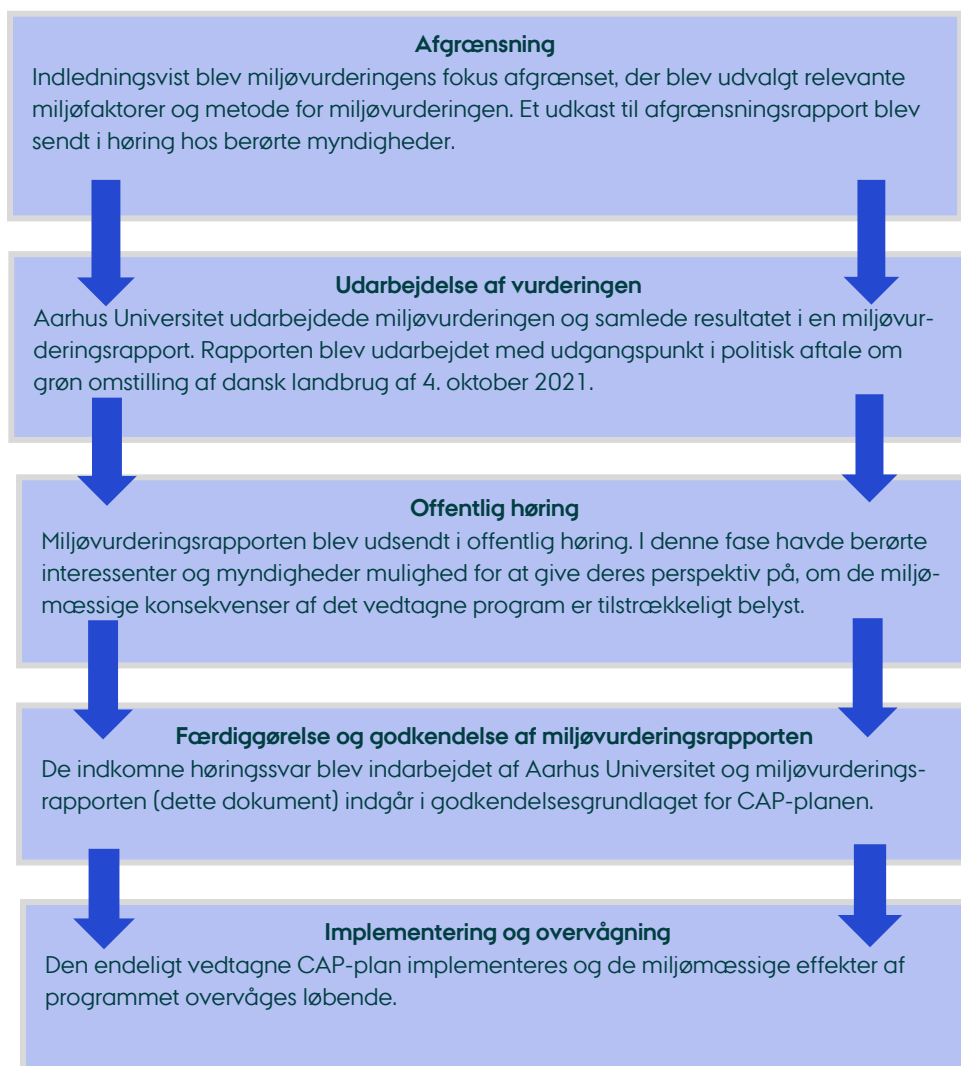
Afgrænsning

Indledningsvist blev miljøvurderingens fokus afgrænset, der blev udvalgt relevante miljøfaktorer og metode for miljøvurderingen. Et udkast til afgrænsningsrapport blev sendt i høring hos berørte myndigheder.

Udarbejdelse af vurderingen

Aarhus Universitet udarbejdede miljøvurderingen og samlede resultatet i en miljøvurderingsrapport. Rapporten blev udarbejdet med udgangspunkt i politisk aftale om grøn omstilling af dansk landbrug af 4. oktober 2021.

Offentlig høring

Miljøvurderingsrapporten blev udsendt i offentlig høring. I denne fase havde berørte interessenter og myndigheder mulighed for at give deres perspektiv på, om de miljømæssige konsekvenser af det vedtagne program er tilstrækkeligt belyst.

Færdiggørelse og godkendelse af miljøvurderingsrapporten

De indkomne høringssvar blev indarbejdet af Aarhus Universitet og miljøvurderingsrapporten (dette dokument) indgår i godkendelsesgrundlaget for CAP-planen.

Implementering og overvågning

Den endeligt vedtagne CAP-plan implementeres og de miljømæssige effekter af programmet overvåges løbende.